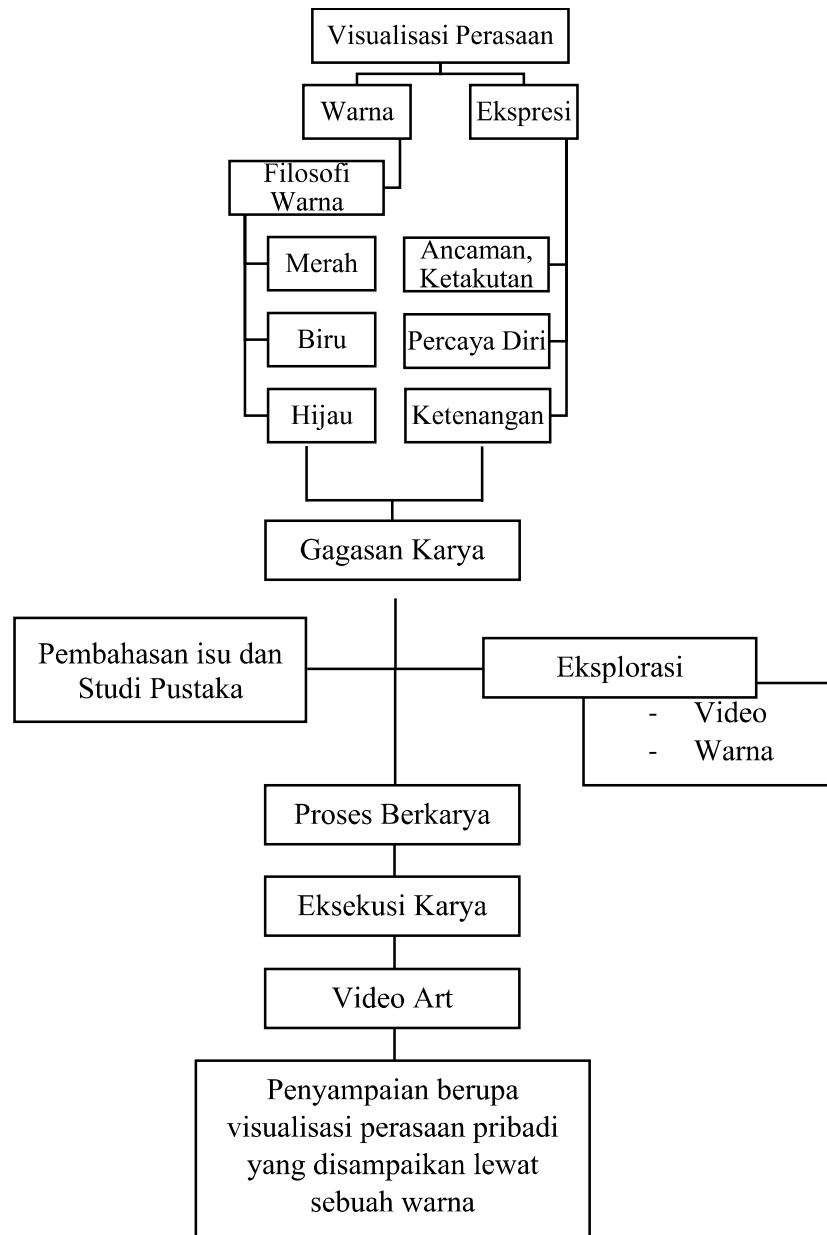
Visualisasi Perasaan

Warna

Ekspresi

Filosofi Warna

Merah

Biru

Hijau

Ancaman, Ketakutan

Percaya Diri

Ketenangan

Gagasan Karya

Pembahasan isu dan Studi Pustaka

Eksplorasi
- Video
- Warna

Proses Berkarya

Eksekusi Karya

Video Art

Penyampaian berupa visualisasi perasaan pribadi yang disampaikan lewat sebuah warna